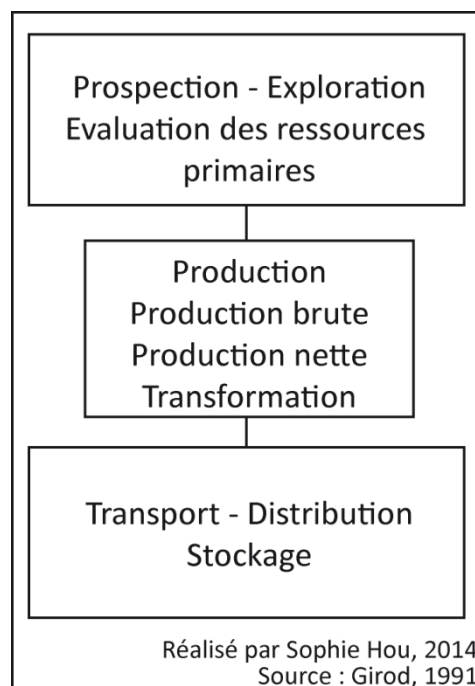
Prospection - Exploration
Evaluation des ressources primaires

Production
Production brute
Production nette
Transformation

Transport - Distribution
Stockage

Réalisé par Sophie Hou, 2014
Source : Girod, 1991